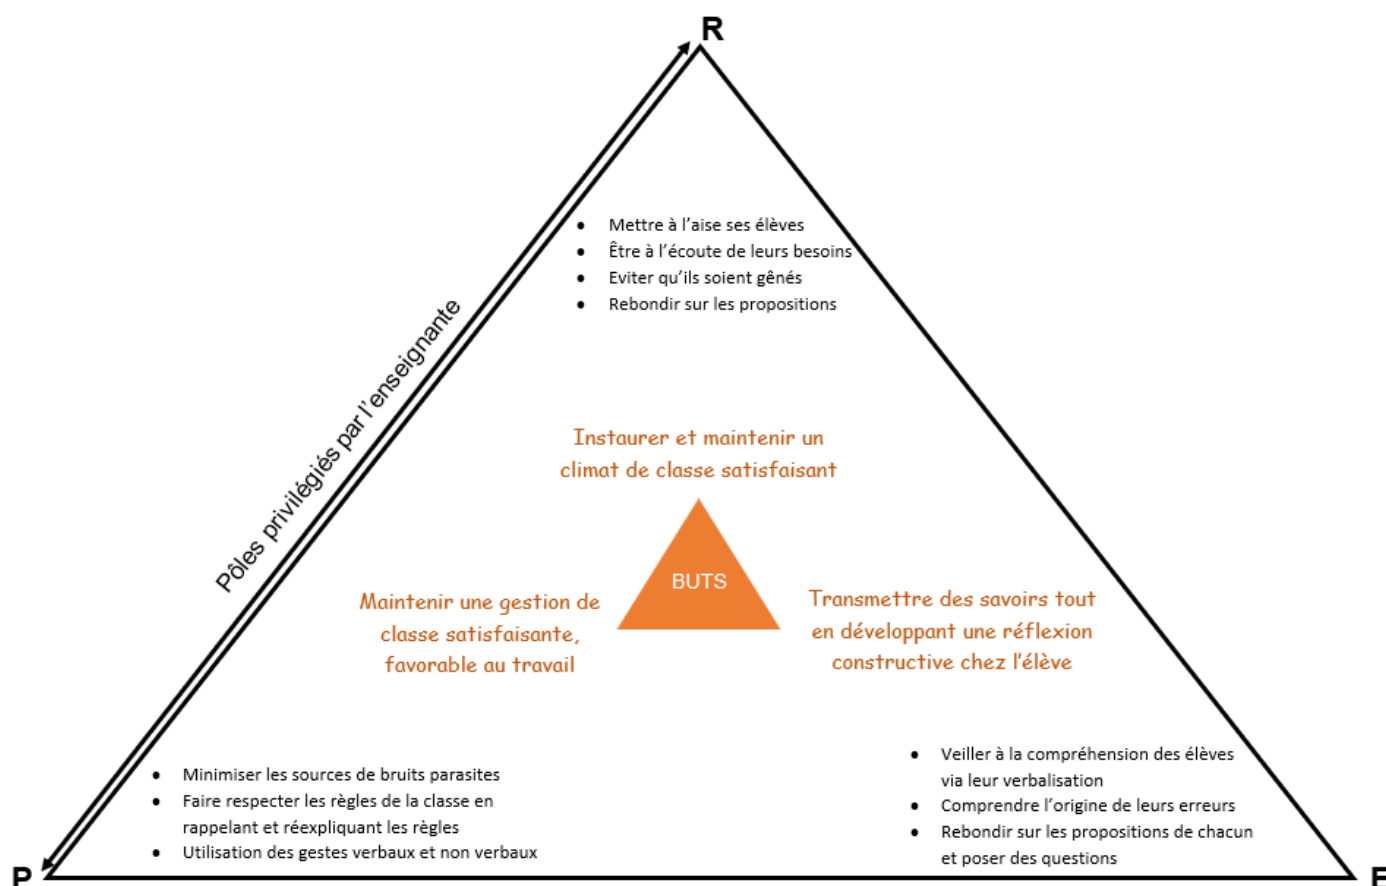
R

- Mettre à l'aise ses élèves
- Être à l'écoute de leurs besoins
- Eviter qu'ils soient gênés
- Rebondir sur les propositions

Pôles privilégiés par l'enseignante

Instaurer et maintenir un climat de classe satisfaisant

BUTS

Maintenir une gestion de classe satisfaisante, favorable au travail

Transmettre des savoirs tout en développant une réflexion constructive chez l'élève

- Minimiser les sources de bruits parasites
- Faire respecter les règles de la classe en rappelant et réexpliquant les règles
- Utilisation des gestes verbaux et non verbaux

- Veiller à la compréhension des élèves via leur verbalisation
- Comprendre l'origine de leurs erreurs
- Rebondir sur les propositions de chacun et poser des questions

P

E